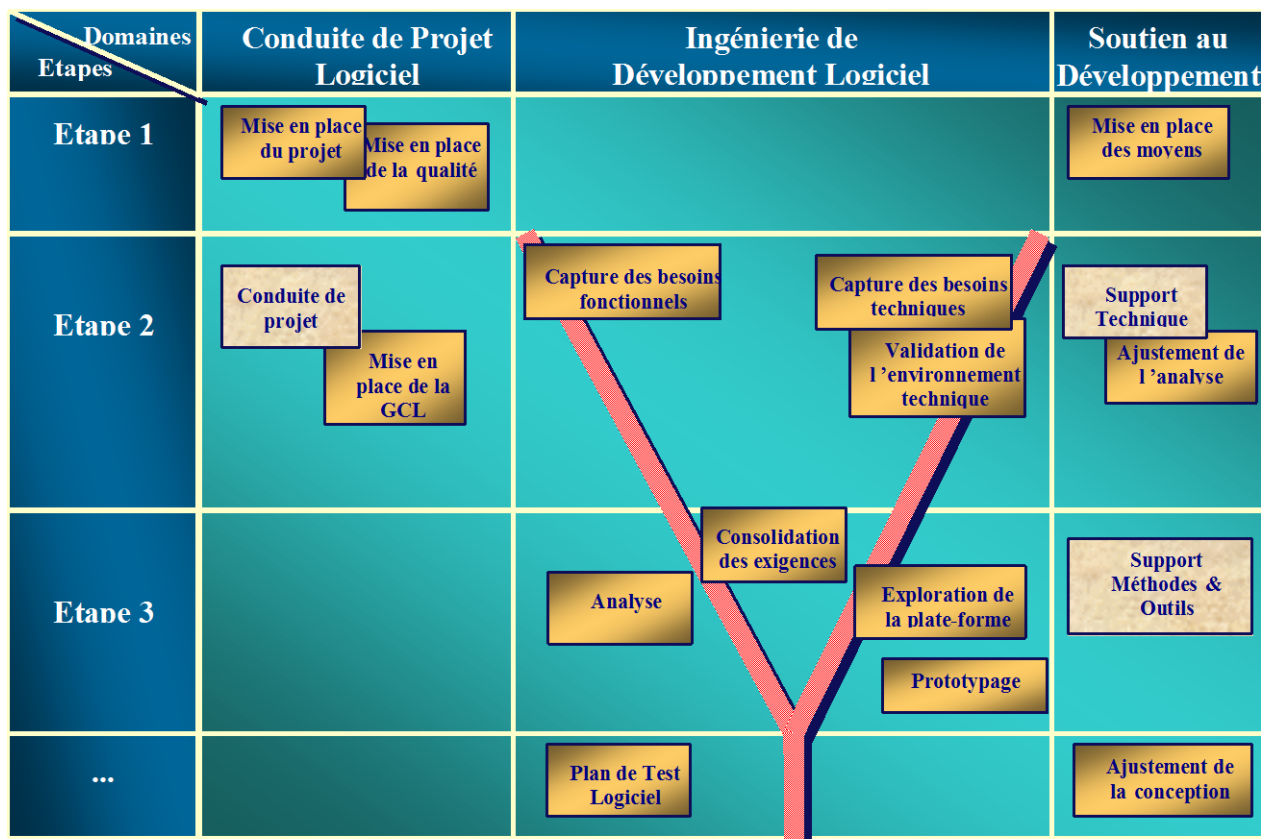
| Domaines / Etapes | Conduite de Projet Logiciel | Ingénierie de Développement Logiciel | Soutien au Développement |
|---|---|---|---|
| Etape 1 | Mise en place du projet; Mise en place de la qualité | | Mise en place des moyens |
| Etape 2 | Conduite de projet; Mise en place de la GCL | Capture des besoins fonctionnels; Capture des besoins techniques; Validation de l'environnement technique | Support Technique; Ajustement de l'analyse |
| Etape 3 | | Consolidation des exigences; Analyse; Exploration de la plate-forme; Prototypage | Support Méthodes & Outils |
| ... | | Plan de Test Logiciel | Ajustement de la conception |